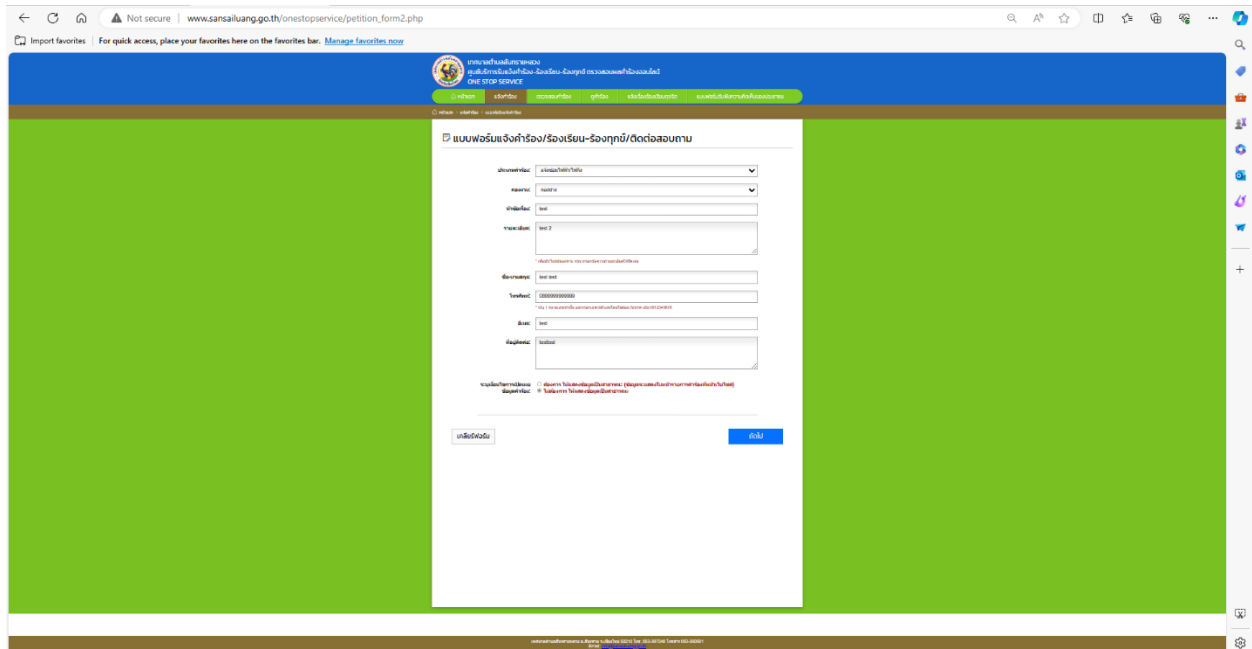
Not secure | www.sansailuang.go.th/onestopservice/petition_form2.php

Import favorites | For quick access, place your favorites here on the favorites bar. Manage favorites now

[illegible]
ONE STOP SERVICE

หน้าแรก | แจ้งคำร้อง | ตรวจสอบคำร้อง | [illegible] | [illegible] | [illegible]

แบบฟอร์มแจ้งคำร้อง/ร้องเรียน-ร้องทุกข์/ติดต่อสอบถาม

ประเภทคำร้อง: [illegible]
หน่วยงาน: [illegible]
หัวข้อเรื่อง: test
รายละเอียด: test 2
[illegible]
ชื่อ-นามสกุล: test test
โทรศัพท์: 0000000000000
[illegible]
อีเมล: test
ที่อยู่ติดต่อ: testtest

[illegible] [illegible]
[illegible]

เคลียร์ฟอร์ม
ถัดไป

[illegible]